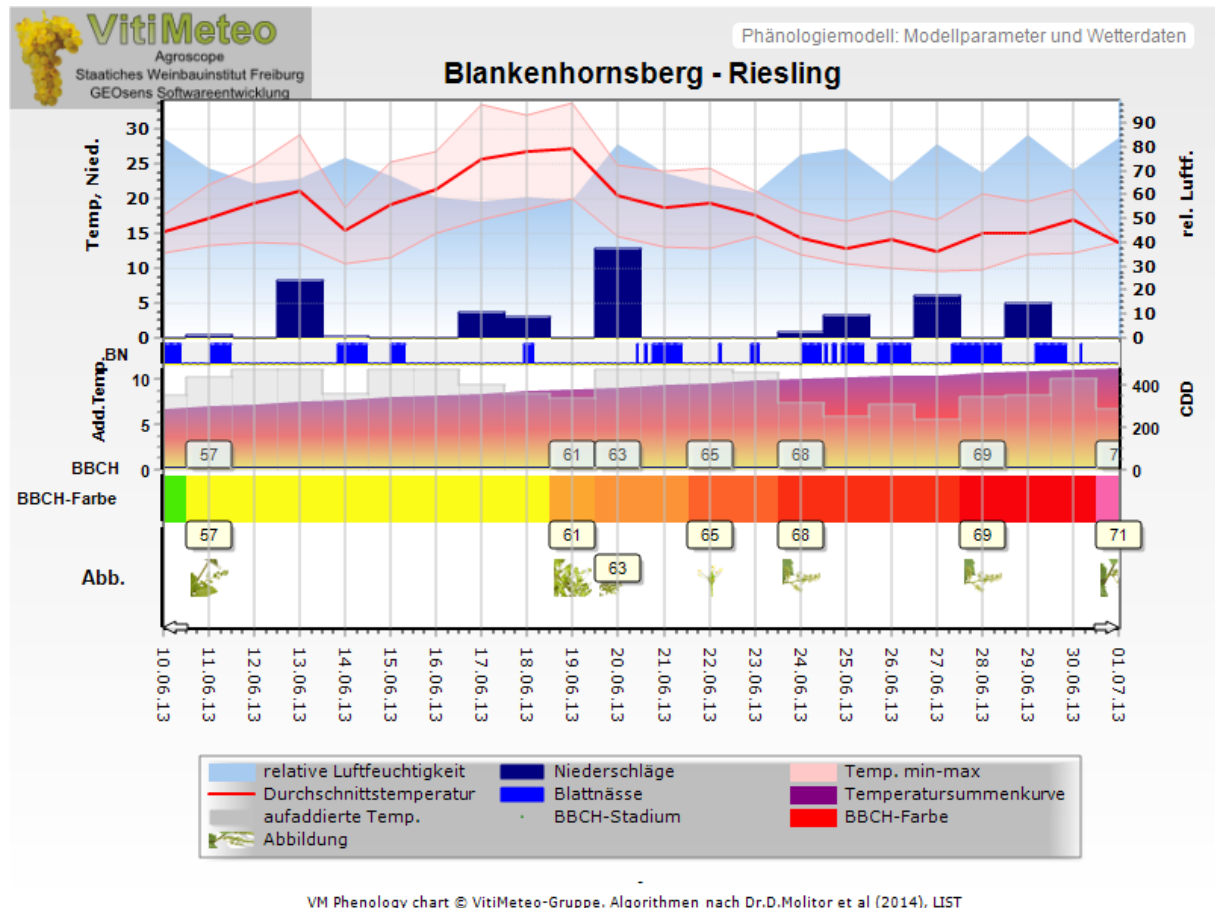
VitiMeteo
Agroscope
Staatiches Weinbauinstitut Freiburg
GEOsens Softwareentwicklung

Phänologiemodell: Modellparameter und Wetterdaten

Blankenhornsberg - Riesling

Temp., Nied.
30
25
20
15
10
5
0

rel. Luftf.
90
80
70
60
50
40
30
20
10
0

BN

Add.Temp.
10
5
0

CDD
400
200
0

BBCH
57 61 63 65 68 69 7

BBCH-Farbe

Abb.
57 61 63 65 68 69 71

10.06.13 11.06.13 12.06.13 13.06.13 14.06.13 15.06.13 16.06.13 17.06.13 18.06.13 19.06.13 20.06.13 21.06.13 22.06.13 23.06.13 24.06.13 25.06.13 26.06.13 27.06.13 28.06.13 29.06.13 30.06.13 01.07.13

relative Luftfeuchtigkeit
Niederschläge
Temp. min-max
Durchschnittstemperatur
Blattnässe
Temperatursummenkurve
aufaddierte Temp.
BBCH-Stadium
BBCH-Farbe
Abbildung

VM Phenology chart © VitiMeteo-Gruppe. Algorithmen nach Dr.D.Molitor et al (2014), LIST